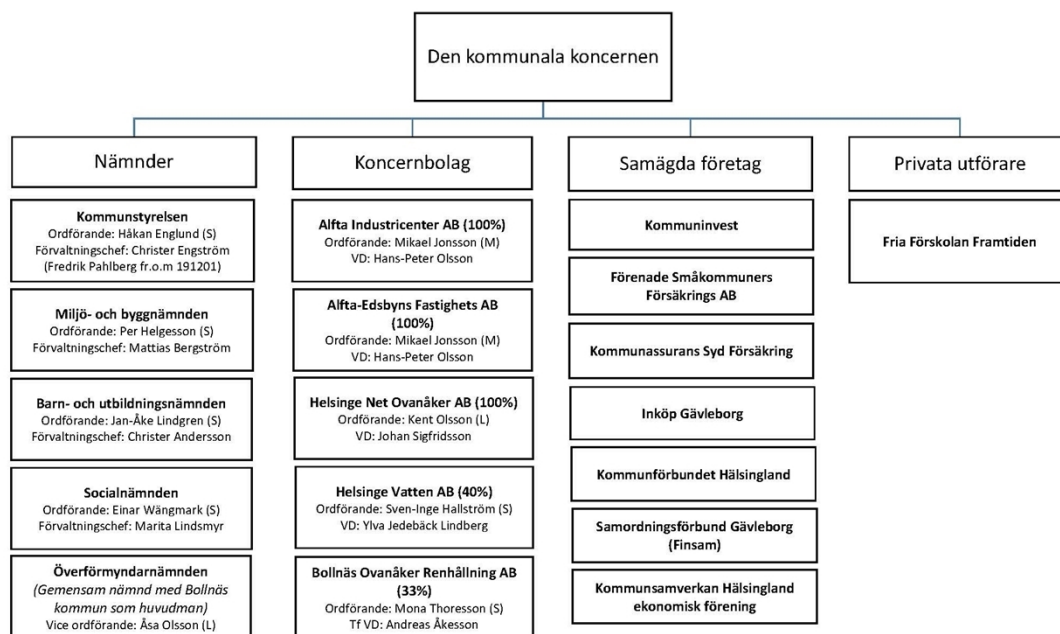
Den kommunala koncernen

Nämnder

Kommunstyrelsen
Ordförande: Håkan Englund (S)
Förvaltningschef: Christer Engström
(Fredrik Pahlberg fr.o.m 191201)

Miljö- och byggnämnden
Ordförande: Per Helgesson (S)
Förvaltningschef: Mattias Bergström

Barn- och utbildningsnämnden
Ordförande: Jan-Åke Lindgren (S)
Förvaltningschef: Christer Andersson

Socialnämnden
Ordförande: Einar Wängmark (S)
Förvaltningschef: Marita Lindsmyr

Överförmyndarnämnden
(Gemensam nämnd med Bollnäs kommun som huvudman)
Vice ordförande: Åsa Olsson (L)

Koncernbolag

Alfta Industricenter AB (100%)
Ordförande: Mikael Jonsson (M)
VD: Hans-Peter Olsson

Alfta-Edsbyns Fastighets AB (100%)
Ordförande: Mikael Jonsson (M)
VD: Hans-Peter Olsson

Helsinge Net Ovanåker AB (100%)
Ordförande: Kent Olsson (L)
VD: Johan Sigfridsson

Helsinge Vatten AB (40%)
Ordförande: Sven-Inge Hallström (S)
VD: Ylva Jedebäck Lindberg

Bollnäs Ovanåker Renhållning AB (33%)
Ordförande: Mona Thoresson (S)
Tf VD: Andreas Åkesson

Samägda företag

Kommuninvest

Förenade Småkommuners Försäkrings AB

Kommunassurans Syd Försäkring

Inköp Gävleborg

Kommunförbundet Hälsingland

Samordningsförbund Gävleborg (Finsam)

Kommunsamverkan Hälsingland ekonomisk förening

Privata utförare

Fria Förskolan Framtiden